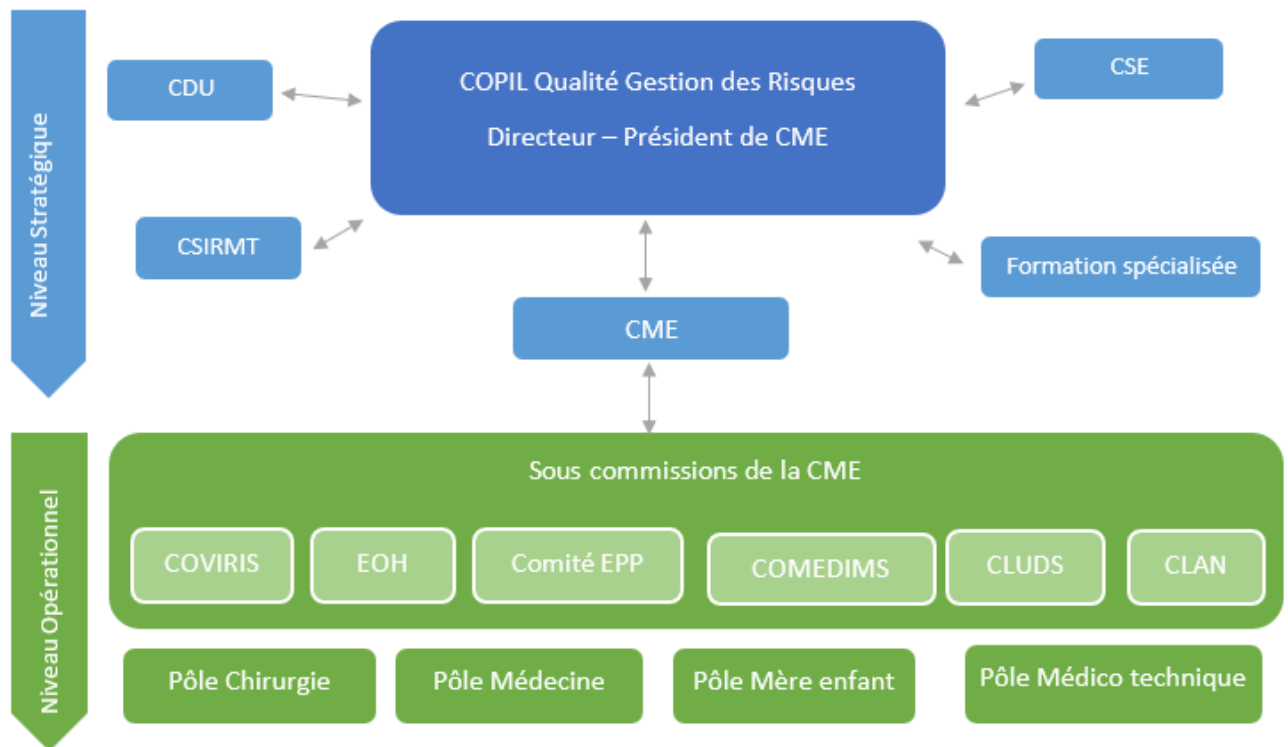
Niveau Stratégique

CDU

COPIL Qualité Gestion des Risques

Directeur – Président de CME

CSE

CSIRMT

Formation spécialisée

CME

Niveau Opérationnel

Sous commissions de la CME

COVIRIS

EOH

Comité EPP

COMEDIMS

CLUDS

CLAN

Pôle Chirurgie

Pôle Médecine

Pôle Mère enfant

Pôle Médico technique